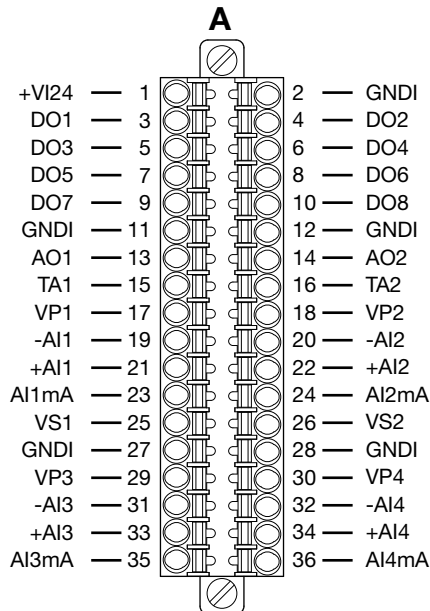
A

+VI24 — 1
DO1 — 3
DO3 — 5
DO5 — 7
DO7 — 9
GNDI — 11
AO1 — 13
TA1 — 15
VP1 — 17
-AI1 — 19
+AI1 — 21
AI1mA — 23
VS1 — 25
GNDI — 27
VP3 — 29
-AI3 — 31
+AI3 — 33
AI3mA — 35

2 — GNDI
4 — DO2
6 — DO4
8 — DO6
10 — DO8
12 — GNDI
14 — AO2
16 — TA2
18 — VP2
20 — -AI2
22 — +AI2
24 — AI2mA
26 — VS2
28 — GNDI
30 — VP4
32 — -AI4
34 — +AI4
36 — AI4mA